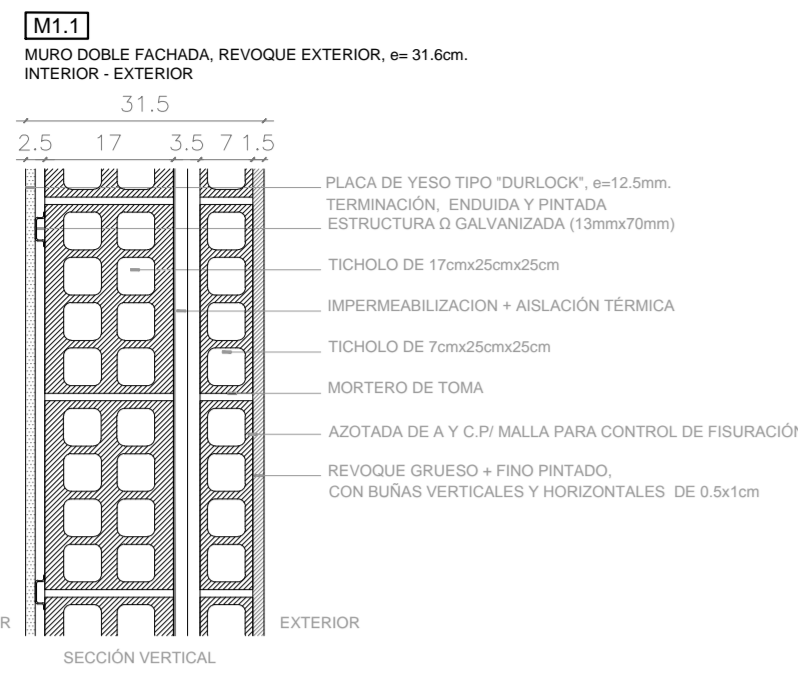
M1.1

MURO DOBLE FACHADA, REVOQUE EXTERIOR, e= 31.6cm.
INTERIOR - EXTERIOR

31.5

2.5 17 3.5 7 1.5

PLACA DE YESO TIPO "DURLOCK", e=12.5mm.
TERMINACIÓN, ENDUIDA Y PINTADA
ESTRUCTURA Ω GALVANIZADA (13mmx70mm)

TICHOLO DE 17cmx25cmx25cm

IMPERMEABILIZACION + AISLACIÓN TÉRMICA

TICHOLO DE 7cmx25cmx25cm

MORTERO DE TOMA

AZOTADA DE A Y C.P/ MALLA PARA CONTROL DE FISURACIÓN

REVOQUE GRUESO + FINO PINTADO,
CON BUÑAS VERTICALES Y HORIZONTALES DE 0.5x1cm

R

EXTERIOR

SECCIÓN VERTICAL